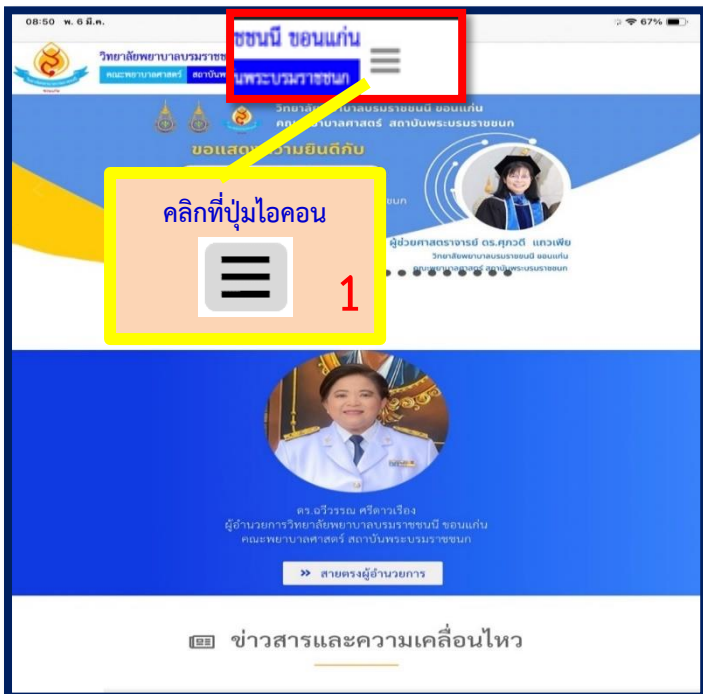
08:50 พ. 6 มี.ค.

67%

วิทยาลัยพยาบาลบรมราชชนนี ขอนแก่น

คณะพยาบาลศาสตร์ สถาบันพระบรมราชชนก

ชนนี ขอนแก่น

นพระบรมราชชนก

วิทยาลัยพยาบาลบรมราชชนนี ขอนแก่น
คณะพยาบาลศาสตร์ สถาบันพระบรมราชชนก

ขอแสดงความยินดีกับ

คลิกที่ปุ่มไอคอน

1

ผู้ช่วยศาสตราจารย์ ดร.ศุภวดี แถวเพีย
วิทยาลัยพยาบาลบรมราชชนนี ขอนแก่น
คณะพยาบาลศาสตร์ สถาบันพระบรมราชชนก

ดร.ฉวีวรรณ ศรีดาวเรือง
ผู้อำนวยการวิทยาลัยพยาบาลบรมราชชนนี ขอนแก่น
คณะพยาบาลศาสตร์ สถาบันพระบรมราชชนก

» สายตรงผู้อำนวยการ

ข่าวสารและความเคลื่อนไหว